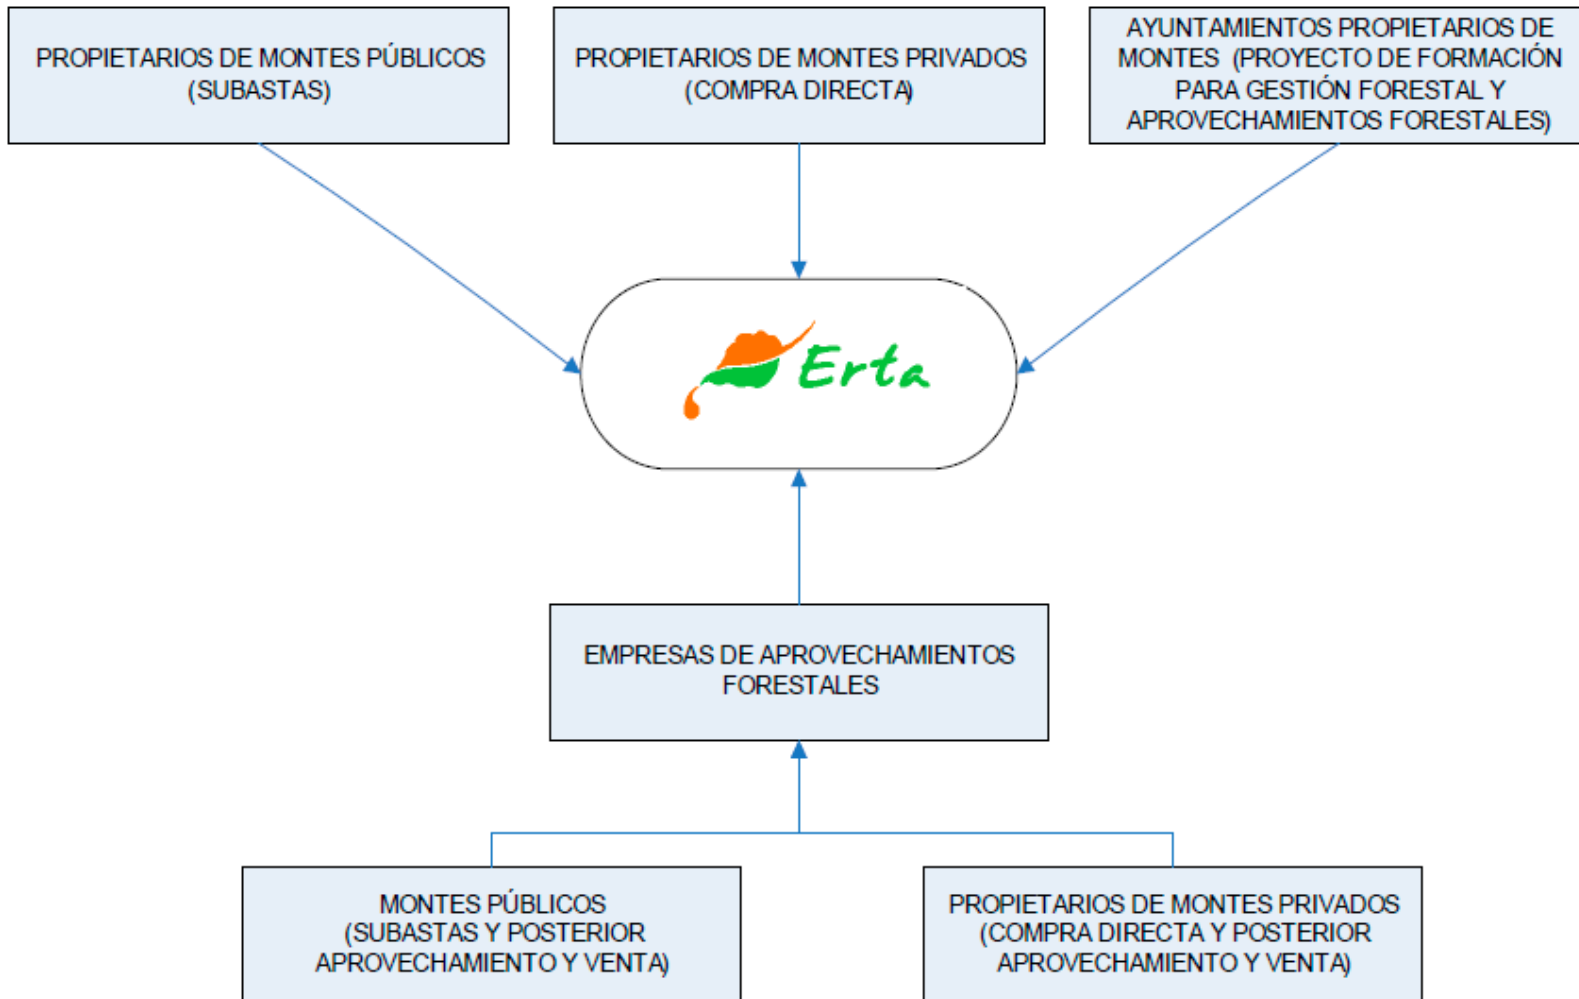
PROPIETARIOS DE MONTES PÚBLICOS (SUBASTAS)

PROPIETARIOS DE MONTES PRIVADOS (COMPRA DIRECTA)

AYUNTAMIENTOS PROPIETARIOS DE MONTES (PROYECTO DE FORMACIÓN PARA GESTIÓN FORESTAL Y APROVECHAMIENTOS FORESTALES)

Erta

EMPRESAS DE APROVECHAMIENTOS FORESTALES

MONTES PÚBLICOS (SUBASTAS Y POSTERIOR APROVECHAMIENTO Y VENTA)

PROPIETARIOS DE MONTES PRIVADOS (COMPRA DIRECTA Y POSTERIOR APROVECHAMIENTO Y VENTA)